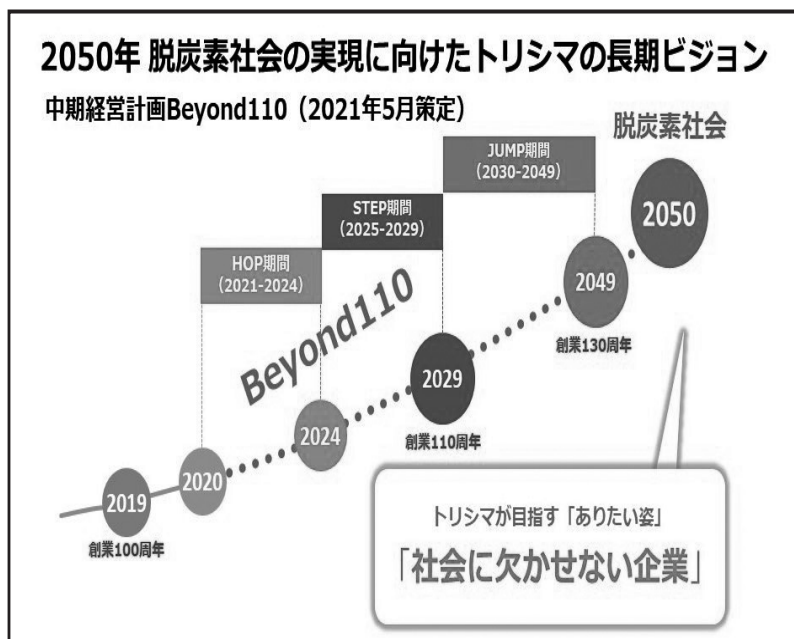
2050年 脱炭素社会の実現に向けたトリシマの長期ビジョン

中期経営計画Beyond110（2021年5月策定）

脱炭素社会

JUMP期間
（2030-2049）

STEP期間
（2025-2029）

HOP期間
（2021-2024）

Beyond110

2050

2049
創業130周年

2029
創業110周年

2024

2020

2019
創業100周年

トリシマが目指す「ありたい姿」
「社会に欠かせない企業」